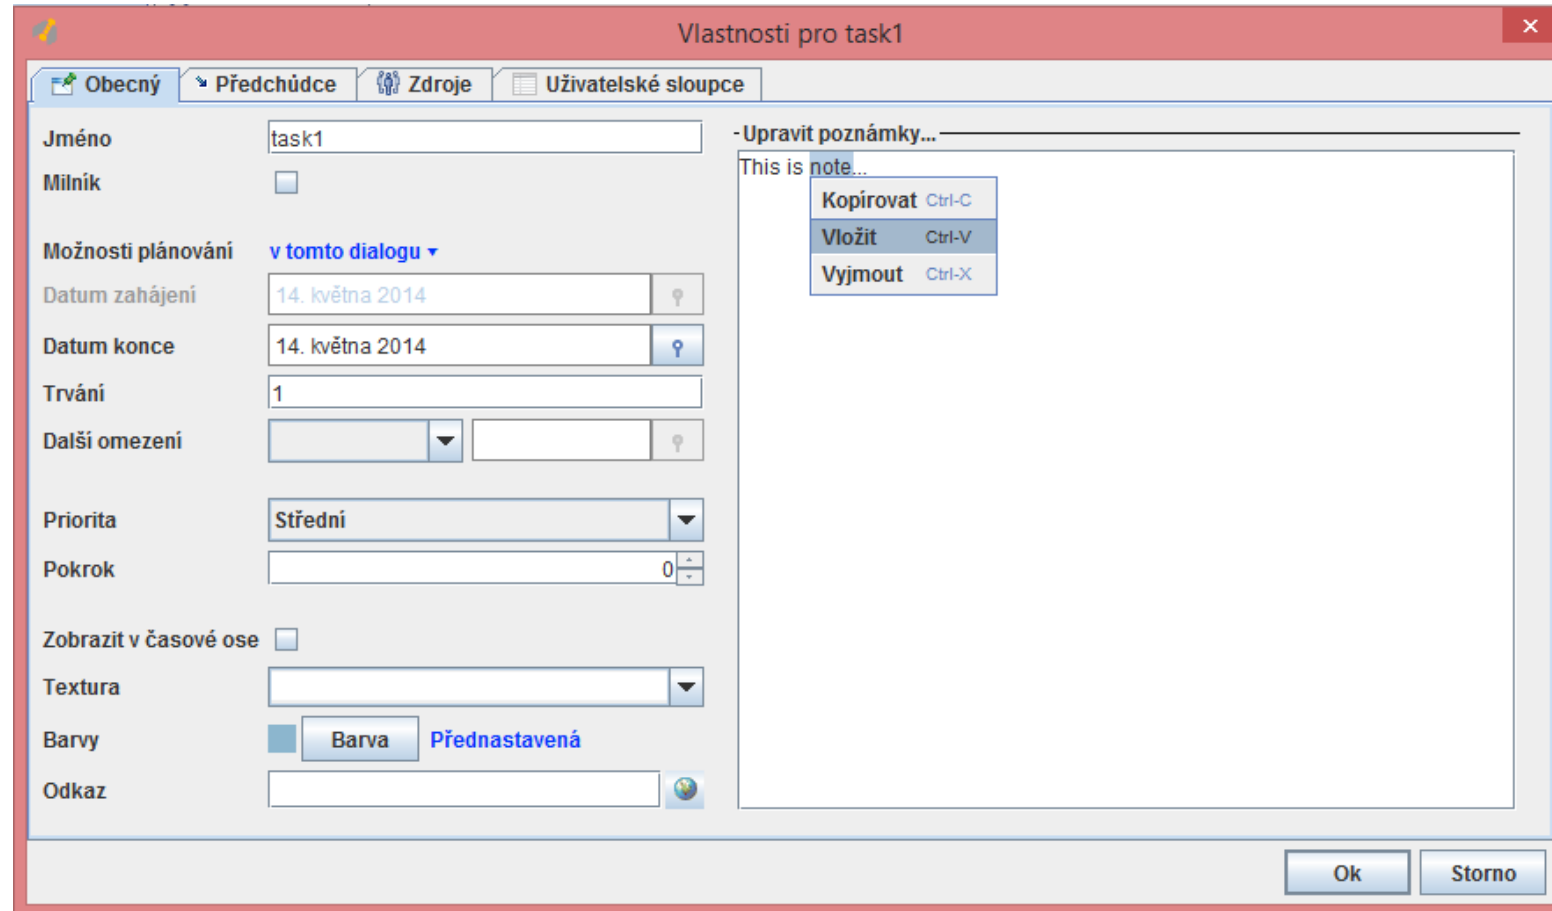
Vlastnosti pro task1

Obecný | Předchůdce | Zdroje | Uživatelské sloupce

Jméno task1
Milník
Možnosti plánování v tomto dialogu ▾
Datum zahájení 14. května 2014
Datum konce 14. května 2014
Trvání 1
Další omezení
Priorita Střední
Pokrok 0
Zobrazit v časové ose
Textura
Barvy Barva Přednastavená
Odkaz

Upravit poznámky...
This is note...
Kopírovat Ctrl-C
Vložit Ctrl-V
Vyjmout Ctrl-X

Ok Storno